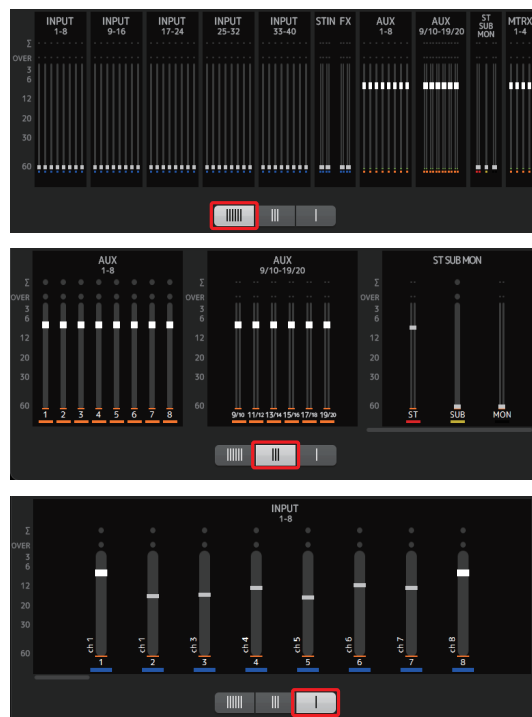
INPUT 1-8
INPUT 9-16
INPUT 17-24
INPUT 25-32
INPUT 33-40
STIN
FX
AUX 1-8
AUX 9/10-19/20
ST SUB MON
MTRX 1-4

Σ
OVER
3
6
12
20
30
60

AUX 1-8
Σ
OVER
3
6
12
20
30
60
1 2 3 4 5 6 7 8

AUX 9/10-19/20
9/10 11/12 13/14 15/16 17/18 19/20

ST SUB MON
ST SUB MON

INPUT 1-8
Σ
OVER
3
6
12
20
30
60
ch 1 ch 1 ch 3 ch 4 ch 5 ch 6 ch 7 ch 8
1 2 3 4 5 6 7 8